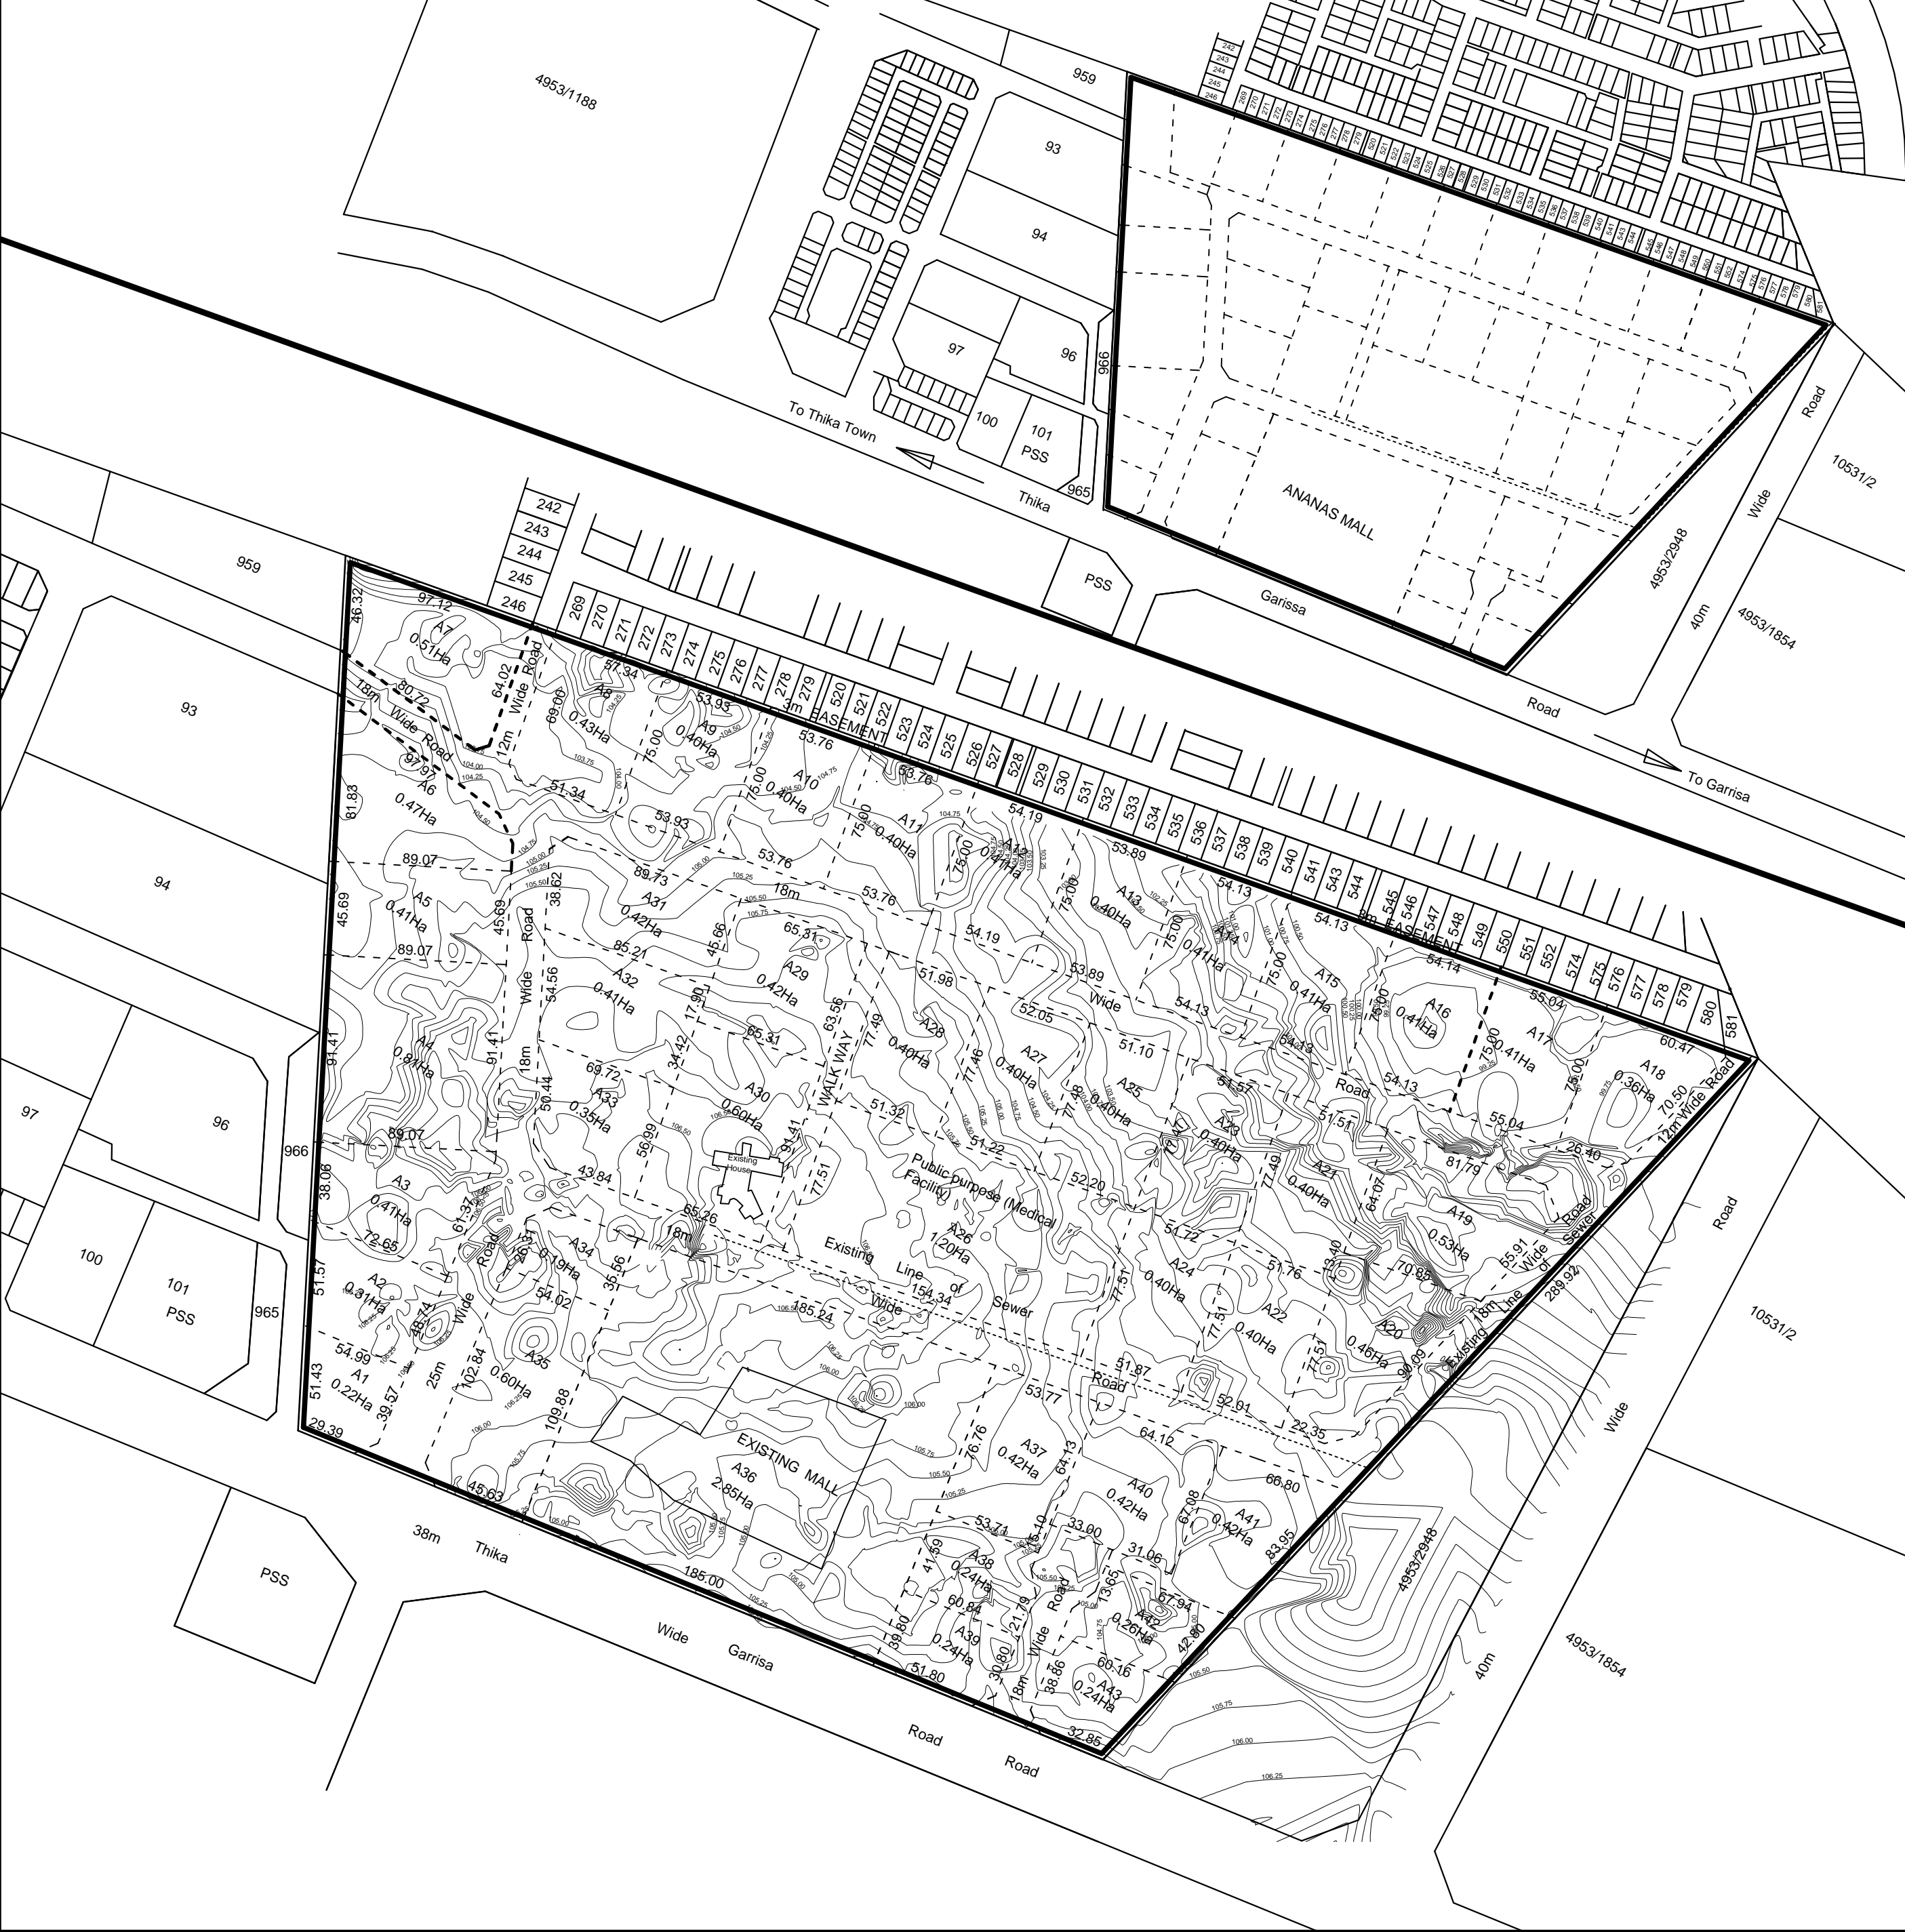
4953/1188

959

93

94

97

96

966

100

101
PSS

965

To Thika Town

Thika

ANANAS MALL

Garissa

PSS

Road

To Garrisa

10531/2

4953/2948

4953/1854

40m

Wide

Road

242
243
244
245
246

959

93

94

97

96

966

100

101
PSS

965

269 270 271 272 273 274 275 276 277 278 279 520 521 522 523 524 525 526 527 528 529 530 531 532 533 534 535 536 537 538 539 540 541 543 544 545 546 547 548 549 550 551 552 574 575 576 577 578 579 580 581

3m EASEMENT

3m EASEMENT

A7
0.51Ha

A8
0.43Ha

A9
0.40Ha

A10
0.40Ha

A11
0.40Ha

A12
0.41Ha

A13
0.40Ha

A14
0.41Ha

A15
0.41Ha

A16
0.41Ha

A17
0.41Ha

A18
0.36Ha

A6
0.47Ha

A5
0.41Ha

A4
0.81Ha

A3
0.41Ha

A2
0.31Ha

A1
0.22Ha

A31
0.42Ha

A32
0.41Ha

A29
0.42Ha

A30
0.60Ha

A33
0.35Ha

A34
0.19Ha

A35
0.60Ha

A28
0.40Ha

A27
0.40Ha

A25
0.40Ha

A23
0.40Ha

A21
0.40Ha

A19
0.53Ha

A26
1.20Ha

A24
0.40Ha

A22
0.40Ha

A20
0.46Ha

A36
2.85Ha

EXISTING MALL

A37
0.42Ha

A40
0.42Ha

A41
0.42Ha

A38
0.24Ha

A39
0.24Ha

A42
0.26Ha

A43
0.24Ha

Public purpose (Medical Facility)

Existing House

WALK WAY

Existing Line of Sewer

Existing Line of Sewer

18m Wide Road

12m Wide Road

18m Wide Road

18m Wide Road

18m Wide Road

25m Wide

12m Wide Road

18m

38m Thika

Wide Garrisa

Road

Road

PSS

10531/2

4953/2948

4953/1854

40m

Wide

Road

46.32
97.12
64.02
80.72
97.97
91.83
89.07
89.07
45.69
45.69
91.41
91.41
38.06
51.57
51.43
29.39
54.99
39.57
48.74
102.84
109.88
45.63
185.00
89.07
61.37
72.65
50.44
54.56
38.62
57.34
69.00
75.00
53.93
53.93
51.34
53.76
53.76
53.76
89.73
85.21
45.66
65.31
17.90
65.31
34.42
69.72
56.99
43.84
65.26
35.56
54.02
46.13
185.24
154.34
63.56
77.49
77.46
75.00
51.41
77.51
51.32
51.22
52.20
51.98
52.05
54.19
54.19
53.89
53.89
54.13
54.13
54.13
54.14
55.04
54.13
51.10
51.57
51.51
55.04
81.79
26.40
60.47
70.50
75.00
75.00
75.00
64.07
70.85
55.91
289.92
90.09
13.40
51.72
51.76
77.49
77.51
77.51
77.51
51.87
53.77
52.01
64.12
22.35
66.80
83.95
76.76
64.13
67.08
33.00
31.06
13.65
67.94
42.80
60.16
38.86
32.85
53.71
45.10
41.69
60.84
21.79
39.80
30.80
51.80
75.00
75.00